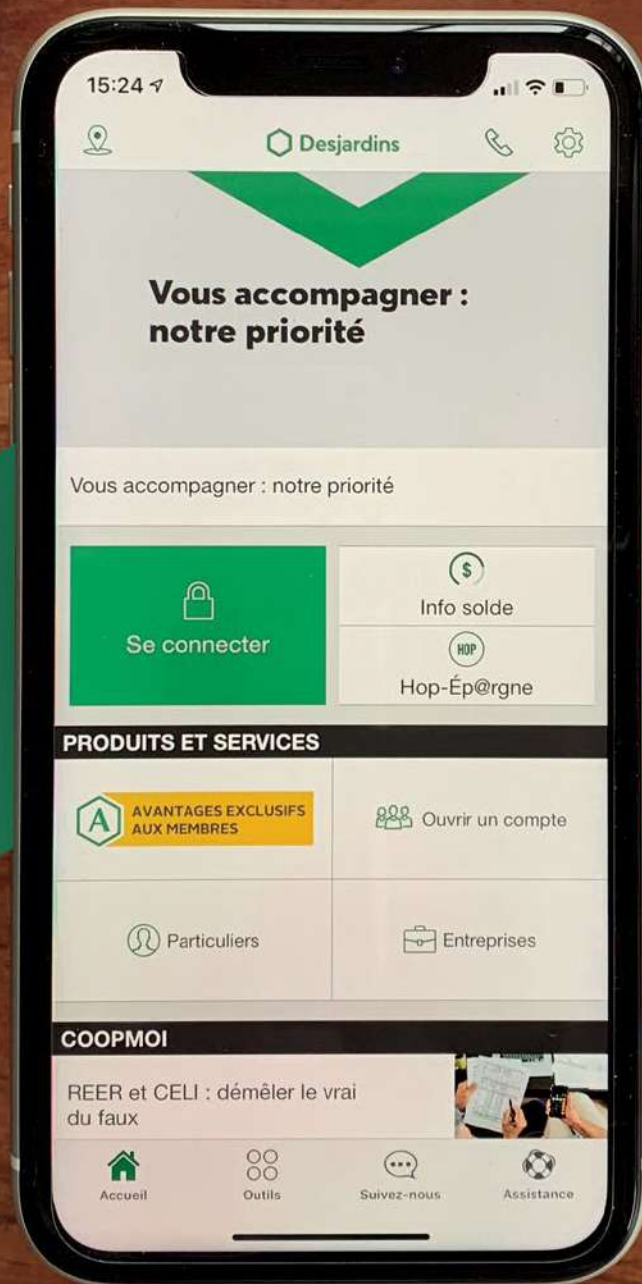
15:24

Desjardins

Vous accompagner : notre priorité

Vous accompagner : notre priorité

Se connecter

$

Info solde

HOP

Hop-Ép@rgne

PRODUITS ET SERVICES

A AVANTAGES EXCLUSIFS AUX MEMBRES

Ouvrir un compte

Particuliers

Entreprises

COOPMOI

REER et CELI : démêler le vrai du faux

Accueil

Outils

Suivez-nous

Assistance